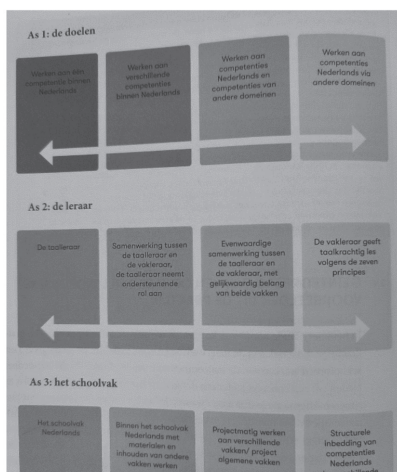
As 1: de doelen

Werken aan een competentie binnen Nederlands

Werken aan verschillende competenties binnen Nederlands

Werken aan competenties Nederlands en competenties van andere domeinen

Werken aan competenties Nederlands via andere domeinen

As 2: de leraar

De taalleraar

Samenwerking tussen de taalleraar en de vakleraar, de taalleraar neemt ondersteunende rol aan

Evenwaardige samenwerking tussen de taalleraar en de vakleraar, met gelijkwaardig belang van beide vakken

De vakleraar geeft taalkrachtig les volgens de zeven principes

As 3: het schoolvak

Het schoolvak Nederlands

Binnen het schoolvak Nederlands met materialen en inhouden van andere vakken werken

Projectmatig werken aan verschillende vakken/ project algemene vakken

Structurele inbedding van competenties Nederlands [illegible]